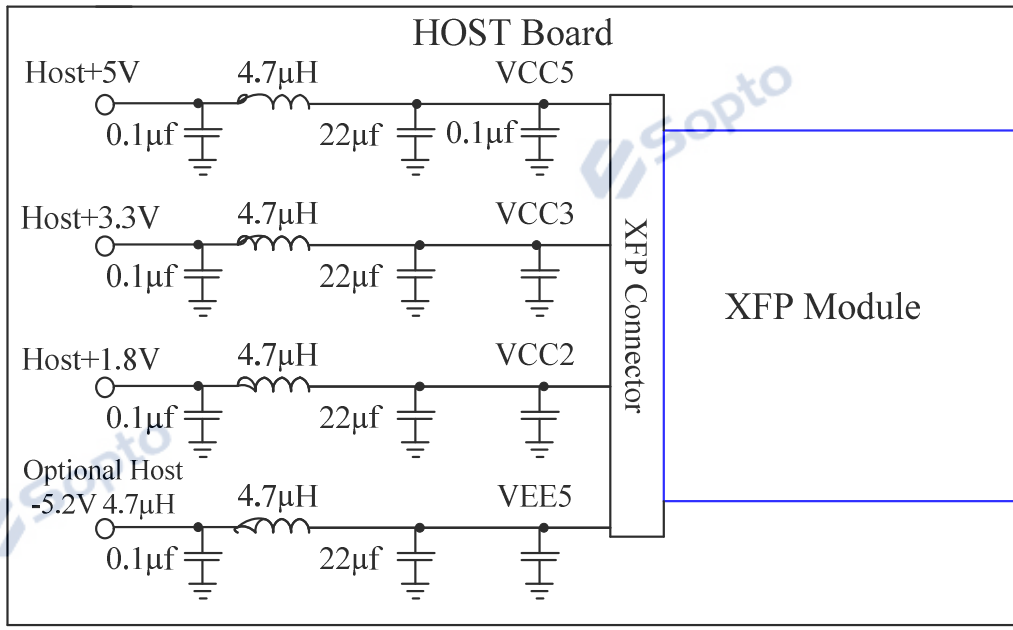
HOST Board

Host+5V
4.7μH
VCC5
0.1μf
22μf
0.1μf

Host+3.3V
4.7μH
VCC3
0.1μf
22μf

Host+1.8V
4.7μH
VCC2
0.1μf
22μf

Optional Host -5.2V 4.7μH
4.7μH
VEE5
0.1μf
22μf

XFP Connector

XFP Module

Sopto
Sopto